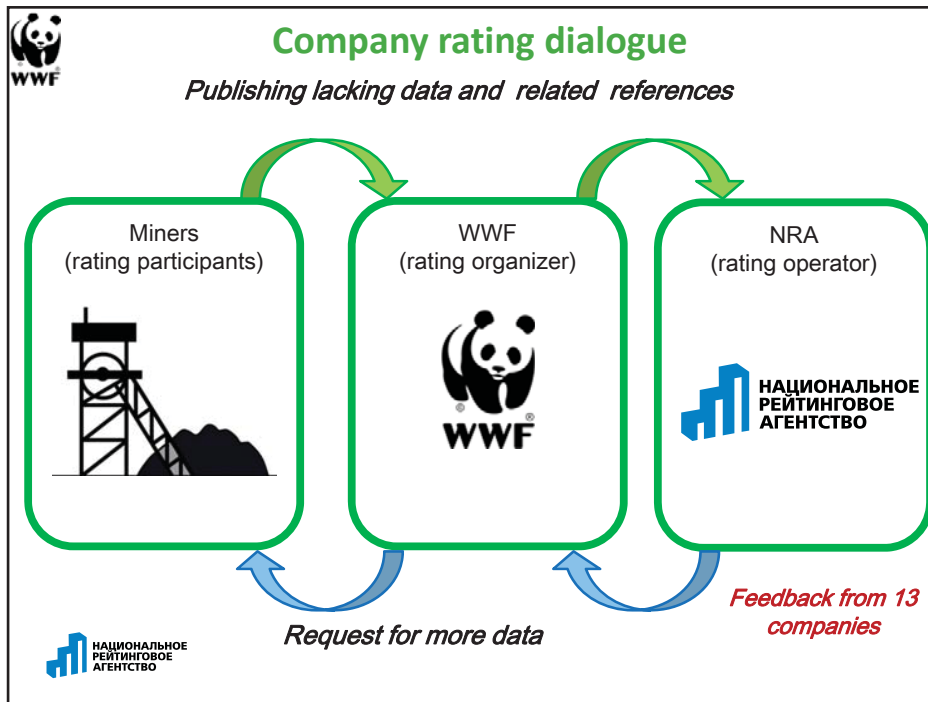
WWF

Company rating dialogue

Publishing lacking data and related references

Miners
(rating participants)

WWF
(rating organizer)

WWF

NRA
(rating operator)

НАЦИОНАЛЬНОЕ РЕЙТИНГОВОЕ АГЕНТСТВО

НАЦИОНАЛЬНОЕ РЕЙТИНГОВОЕ АГЕНТСТВО

Request for more data

Feedback from 13 companies